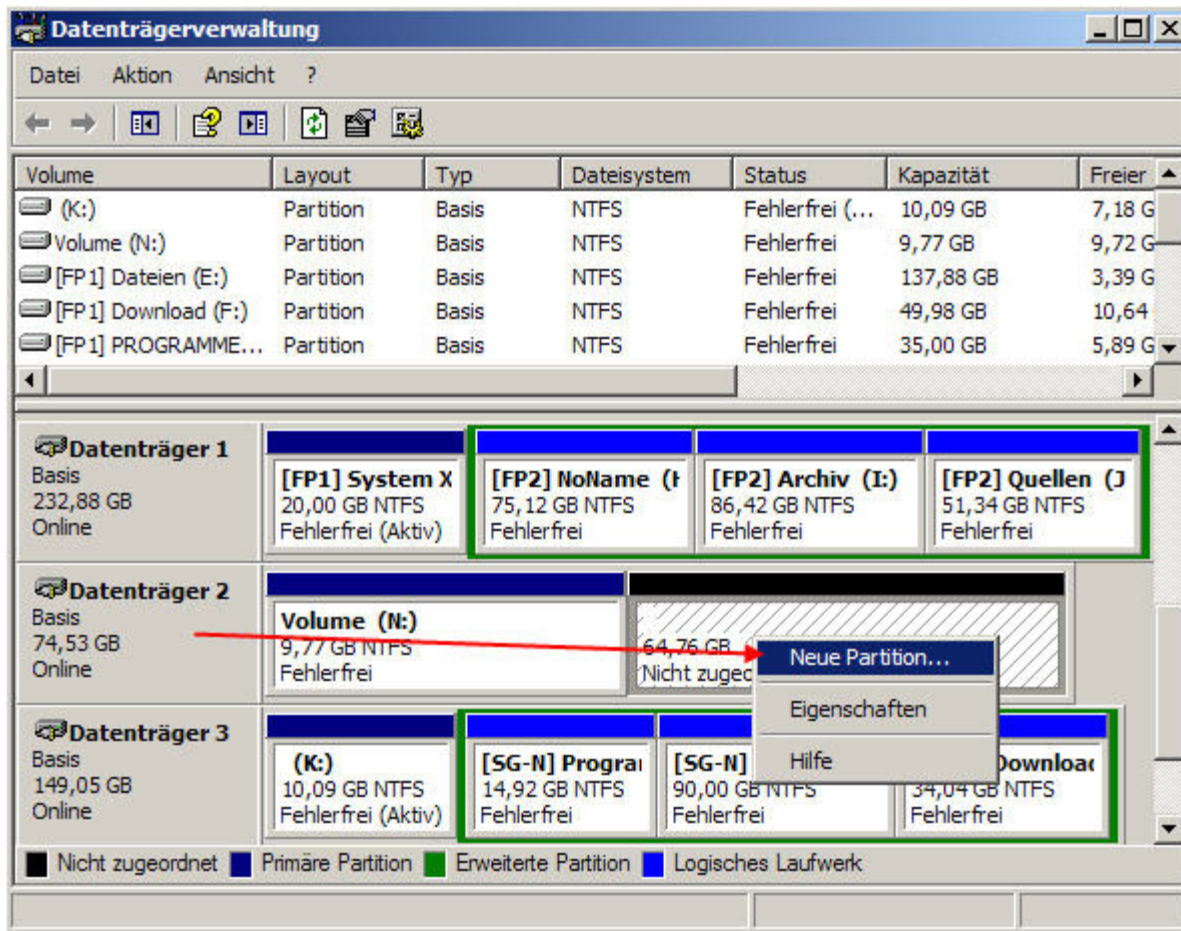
Datenträgerverwaltung

Datei Aktion Ansicht ?

| Volume | Layout | Typ | Dateisystem | Status | Kapazität | Freier |
|---|---|---|---|---|---|---|
| (K:) | Partition | Basis | NTFS | Fehlerfrei (... | 10,09 GB | 7,18 G |
| Volume (N:) | Partition | Basis | NTFS | Fehlerfrei | 9,77 GB | 9,72 G |
| [FP1] Dateien (E:) | Partition | Basis | NTFS | Fehlerfrei | 137,88 GB | 3,39 G |
| [FP1] Download (F:) | Partition | Basis | NTFS | Fehlerfrei | 49,98 GB | 10,64 |
| [FP1] PROGRAMME... | Partition | Basis | NTFS | Fehlerfrei | 35,00 GB | 5,89 G |

Datenträger 1
Basis
232,88 GB
Online

[FP1] System X
20,00 GB NTFS
Fehlerfrei (Aktiv)

[FP2] NoName (
75,12 GB NTFS
Fehlerfrei

[FP2] Archiv (I:)
86,42 GB NTFS
Fehlerfrei

[FP2] Quellen (J
51,34 GB NTFS
Fehlerfrei

Datenträger 2
Basis
74,53 GB
Online

Volume (N:)
9,77 GB NTFS
Fehlerfrei

64,76 GB
Nicht zugeo

Neue Partition...
Eigenschaften
Hilfe

Datenträger 3
Basis
149,05 GB
Online

(K:)
10,09 GB NTFS
Fehlerfrei (Aktiv)

[SG-N] Progra
14,92 GB NTFS
Fehlerfrei

[SG-N]
90,00 GB NTFS
Fehlerfrei

Downloa
34,04 GB NTFS
Fehlerfrei

Nicht zugeordnet Primäre Partition Erweiterte Partition Logisches Laufwerk